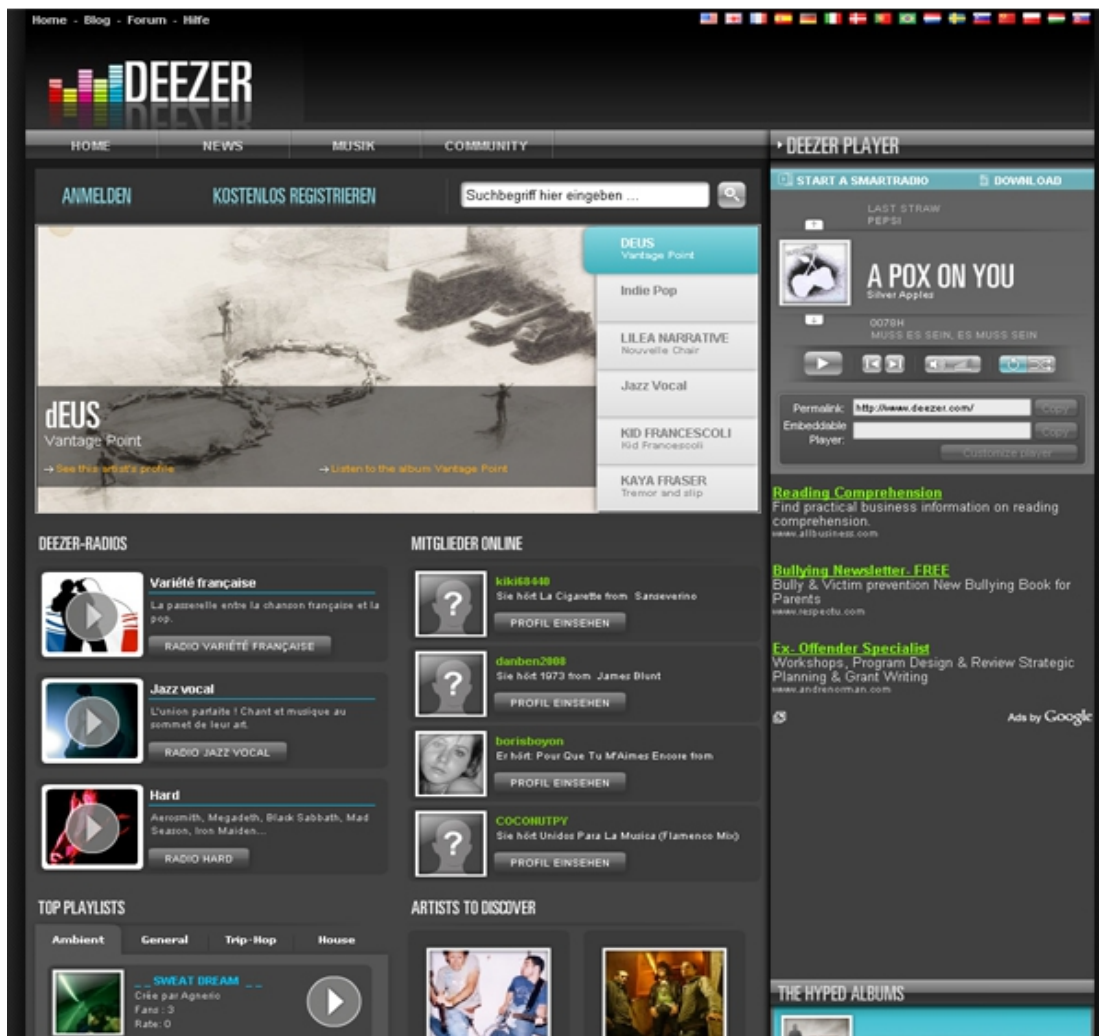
Home - Blog - Forum - Hilfe

DEEZER

HOME NEWS MUSIK COMMUNITY

DEEZER PLAYER

ANMELDEN KOSTENLOS REGISTRIEREN

Suchbegriff hier eingeben ...

START A SMARTRADIO DOWNLOAD

LAST STRAW
PEPSI

A POX ON YOU
Silver Apples

0078H
MUSS ES SEIN, ES MUSS SEIN

DEUS
Vantage Point

Indie Pop

LILEA NARRATIVE
Nouvelle Chair

Jazz Vocal

KID FRANCESCOLI
Kid Francescoli

KAYA FRASER
Tremor and slip

dEUS
Vantage Point

→ See this artist's profile → Listen to the album Vantage Point

Permalink: http://www.deezer.com/ Copy
Embeddable Player: Copy
Customize player

Reading Comprehension
Find practical business information on reading comprehension.
www.allbusiness.com

Bullying Newsletter- FREE
Bully & Victim prevention New Bullying Book for Parents
www.respectu.com

Ex- Offender Specialist
Workshops, Program Design & Review Strategic Planning & Grant Writing
www.andrenorman.com

Ads by Google

DEEZER-RADIOS

Variété française
La passerelle entre la chanson française et la pop.
RADIO VARIÉTÉ FRANÇAISE

Jazz vocal
L'union parfaite ! Chant et musique au sommet de leur art.
RADIO JAZZ VOCAL

Hard
Aerosmith, Megadeth, Black Sabbath, Mad Season, Iron Maiden...
RADIO HARD

MITGLIEDER ONLINE

kiki68440
Sie hört La Cigarette from Sanseverino
PROFIL EINSEHEN

danben2008
Sie hört 1973 from James Blunt
PROFIL EINSEHEN

borisboyon
Er hört Pour Que Tu M'Aimes Encore from
PROFIL EINSEHEN

COCONUTPY
Sie hört Unidos Para La Musica (Flamenco Mix)
PROFIL EINSEHEN

TOP PLAYLISTS

Ambient General Trip-Hop House

_ _ SWEAT DREAM _ _
Crée par Agnerio
Fans : 3
Rate: 0

ARTISTS TO DISCOVER

THE HYPED ALBUMS